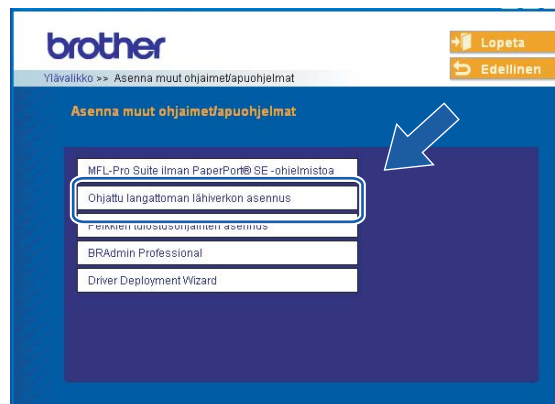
brother

Lopeta

Edellinen

Ylävalikko >> Asenna muut ohjaimet/apuohjelmat

Asenna muut ohjaimet/apuohjelmat

MFL-Pro Suite ilman PaperPort® SE -ohjelmistoa

Ohjattu langattoman lähiverkon asennus

Pelkkien tulostusohjainten asennus

BRAdmin Professional

Driver Deployment Wizard